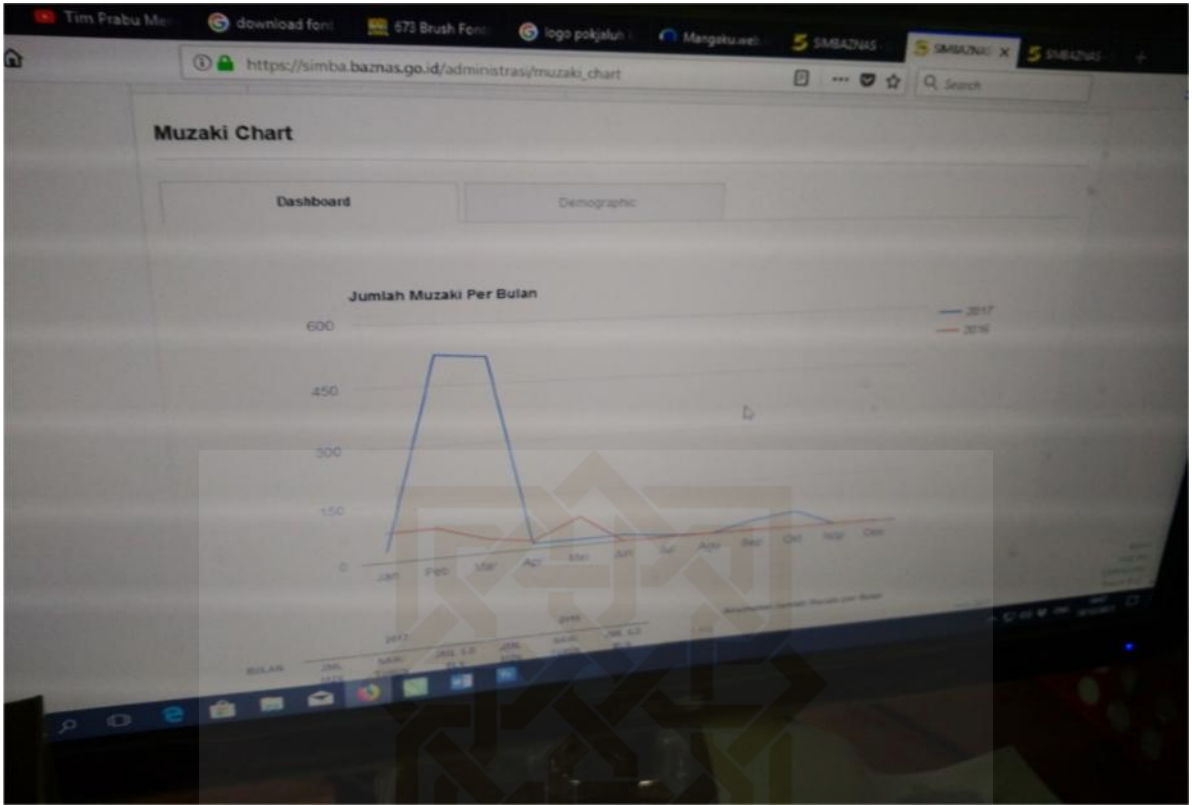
Tim Prabu Me | download font | 673 Brush Fonts | logo pokjaluh | Mangaku.web | SIMBAZNAS | SIMBAZNAS | SIMBAZNAS

https://simba.baznas.go.id/administrasi/muzaki_chart

Search

Muzaki Chart

Dashboard

Demographic

Jumlah Muzaki Per Bulan

2017
2016

600
450
300
150
0

Jan Feb Mar Apr Mei Jun Jul Agu Sep Okt Nov Des

2017
2016
BULAN
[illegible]